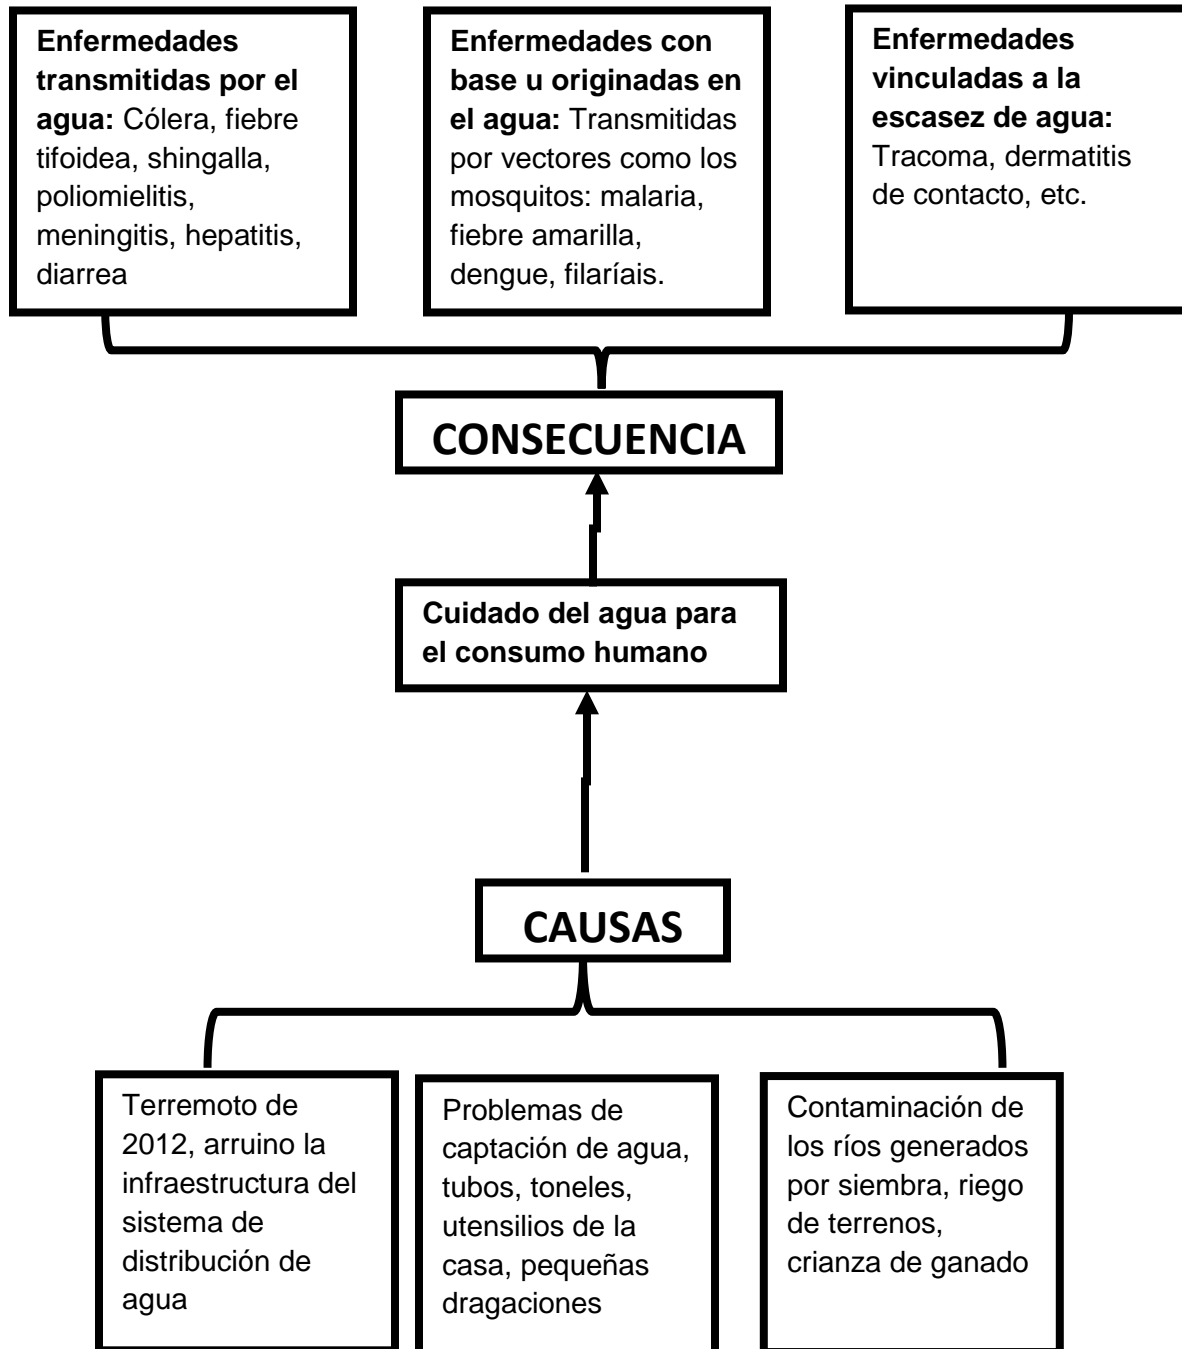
**Enfermedades transmitidas por el agua:** Cólera, fiebre tifoidea, shingalla, poliomielitis, meningitis, hepatitis, diarrea

**Enfermedades con base u originadas en el agua:** Transmitidas por vectores como los mosquitos: malaria, fiebre amarilla, dengue, filaríais.

**Enfermedades vinculadas a la escasez de agua:** Tracoma, dermatitis de contacto, etc.

CONSECUENCIA

Cuidado del agua para el consumo humano

CAUSAS

Terremoto de 2012, arruino la infraestructura del sistema de distribución de agua

Problemas de captación de agua, tubos, toneles, utensilios de la casa, pequeñas dragaciones

Contaminación de los ríos generados por siembra, riego de terrenos, crianza de ganado